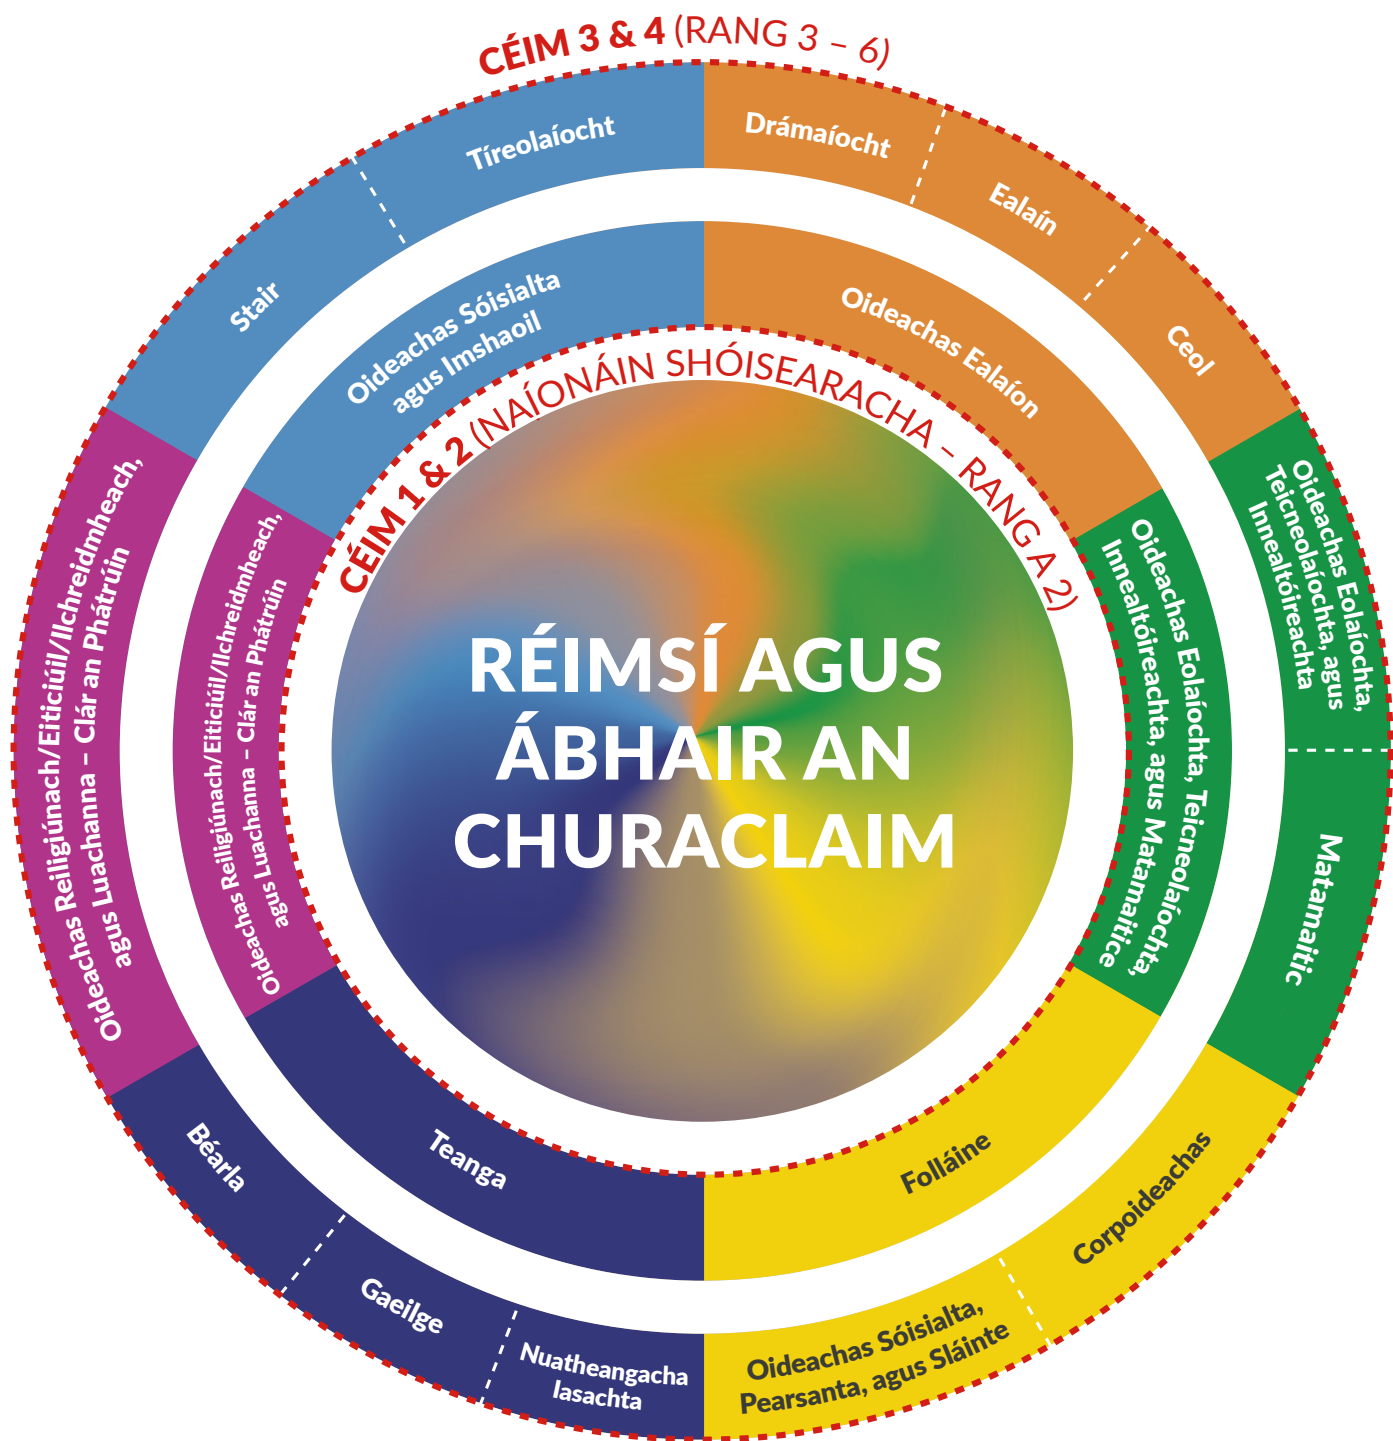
CÉIM 3 & 4 (RANG 3 – 6)

Tíreolaíocht

Stair

Drámaíocht

Ealaín

Ceol

Oideachas Sóisialta agus Imshaoil

Oideachas Ealaíon

CÉIM 1 & 2 (NAÍONÁIN SHÓISEARACHA – RANG A 2)

Oideachas Eolaíochta, Teicneolaíochta, agus Innealtóireachta

Matamaitic

Oideachas Eolaíochta, Teicneolaíochta, Innealtóireachta, agus Matamaitice

Oideachas Reiligiúnach/Eiticiúil/Ilchreidmheach, agus Luachanna – Clár an Phátrúin

Oideachas Reiligiúnach/Eiticiúil/Ilchreidmheach, agus Luachanna – Clár an Phátrúin

RÉIMSÍ AGUS ÁBHAIR AN CHURACLAIM

Teanga

Folláine

Béarla

Gaeilge

Nuatheangacha Iasachta

Oideachas Sóisialta, Pearsanta, agus Sláinte

Corpoideachas